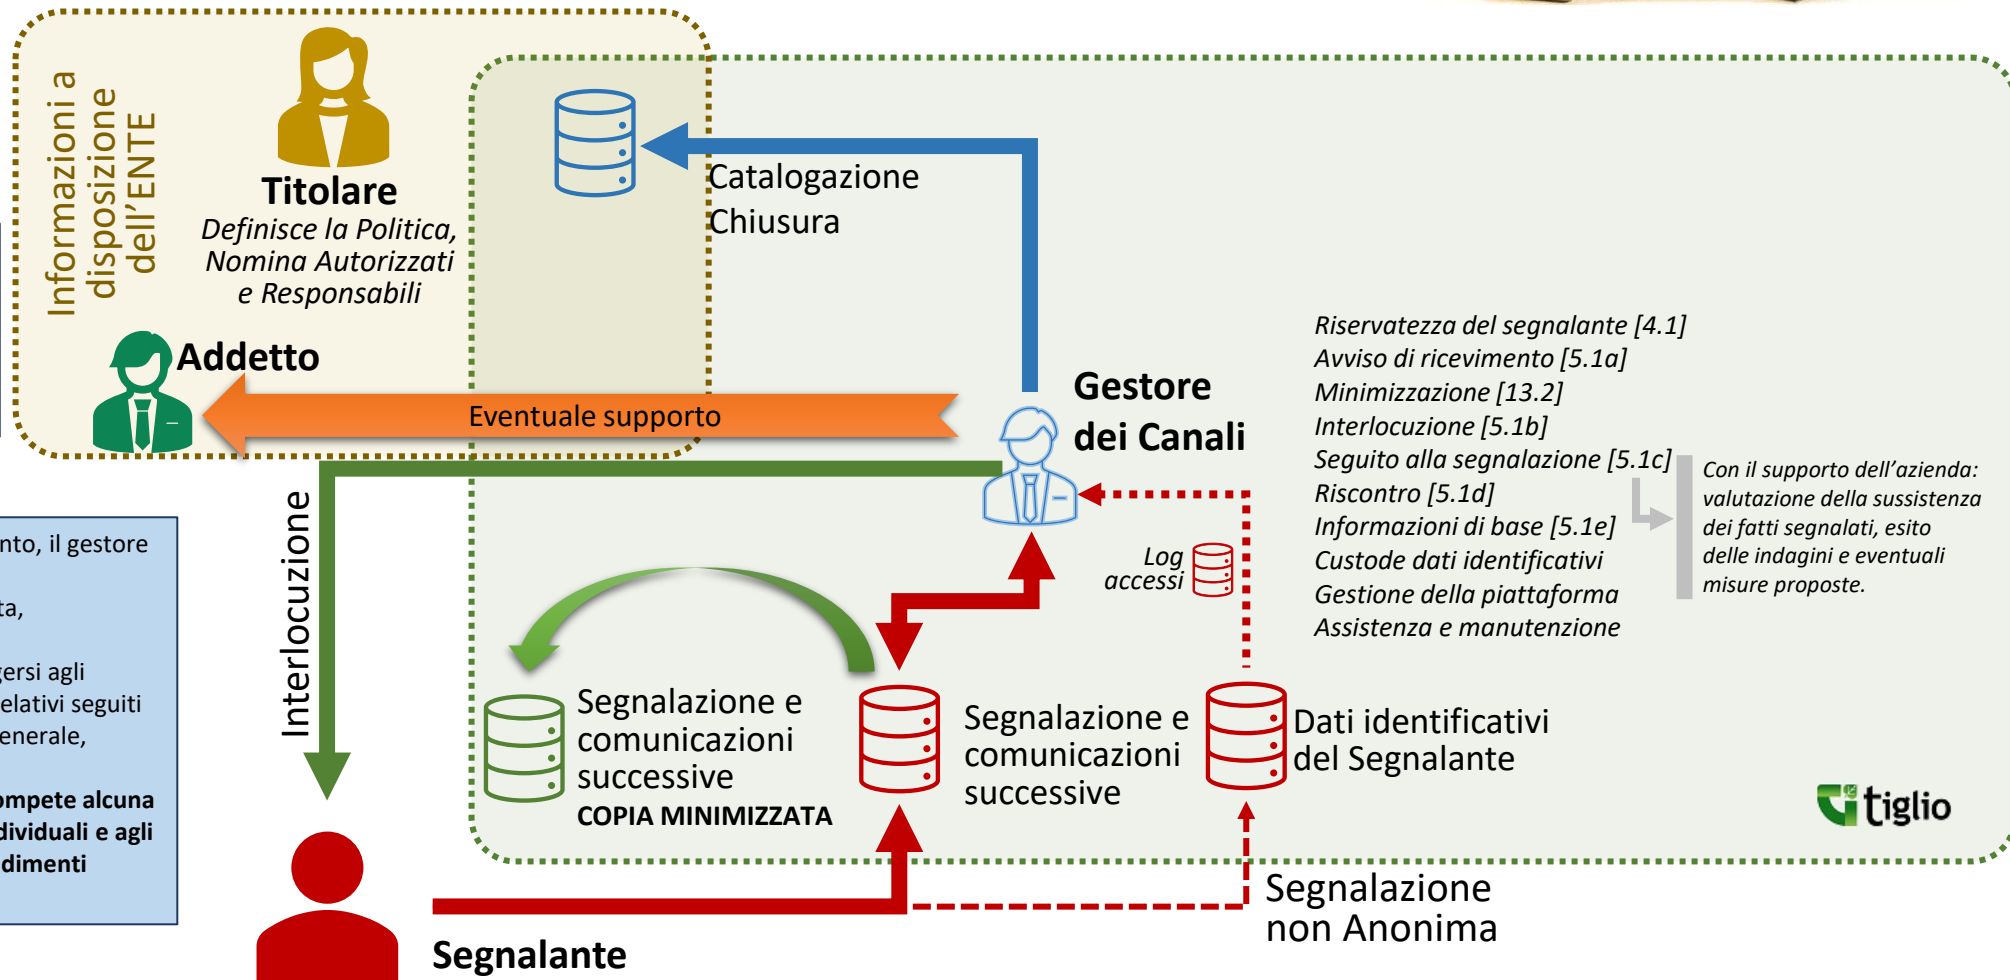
Informazioni a disposizione dell'ENTE

Titolare
Definisce la Politica, Nomina Autorizzati e Responsabili

Addetto

Catalogazione
Chiusura

Eventuale supporto

Gestore dei Canali

Riservatezza del segnalante [4.1]
Avviso di ricevimento [5.1a]
Minimizzazione [13.2]
Interlocuzione [5.1b]
Seguito alla segnalazione [5.1c]
Riscontro [5.1d]
Informazioni di base [5.1e]
Custode dati identificativi
Gestione della piattaforma
Assistenza e manutenzione

Con il supporto dell'azienda: valutazione della sussistenza dei fatti segnalati, esito delle indagini e eventuali misure proposte.

Log accessi

nto, il gestore

ta,

gersi agli
elativi seguiti
enerale,

ompete alcuna
dividuali e agli
dimenti

Interlocuzione

Segnalazione e comunicazioni successive
COPIA MINIMIZZATA

Segnalazione e comunicazioni successive

Dati identificativi del Segnalante

tiglio

Segnalazione non Anonima

Segnalante